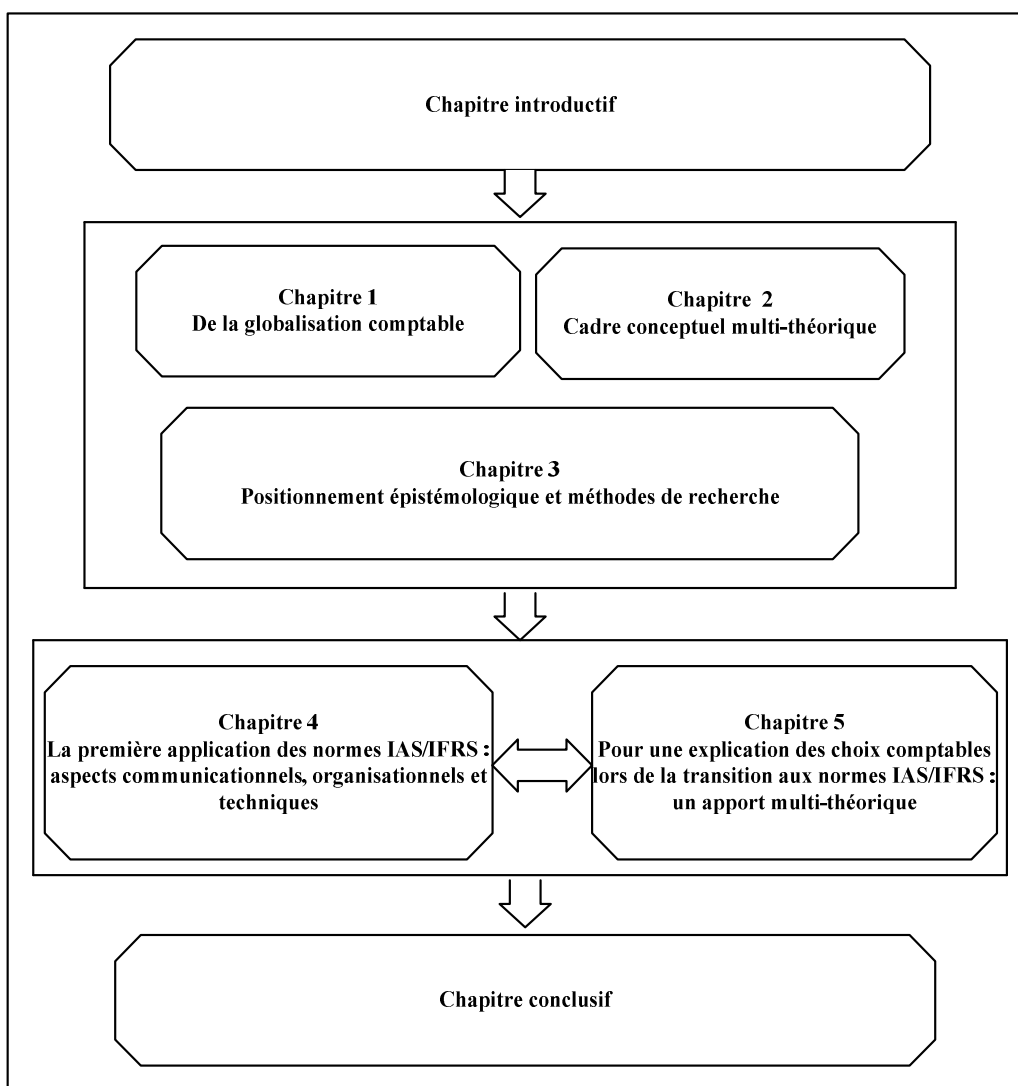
Chapitre introductif

Chapitre 1
De la globalisation comptable

Chapitre 2
Cadre conceptuel multi-théorique

Chapitre 3
Positionnement épistémologique et méthodes de recherche

Chapitre 4
La première application des normes IAS/IFRS : aspects communicationnels, organisationnels et techniques

Chapitre 5
Pour une explication des choix comptables lors de la transition aux normes IAS/IFRS : un apport multi-théorique

Chapitre conclusif